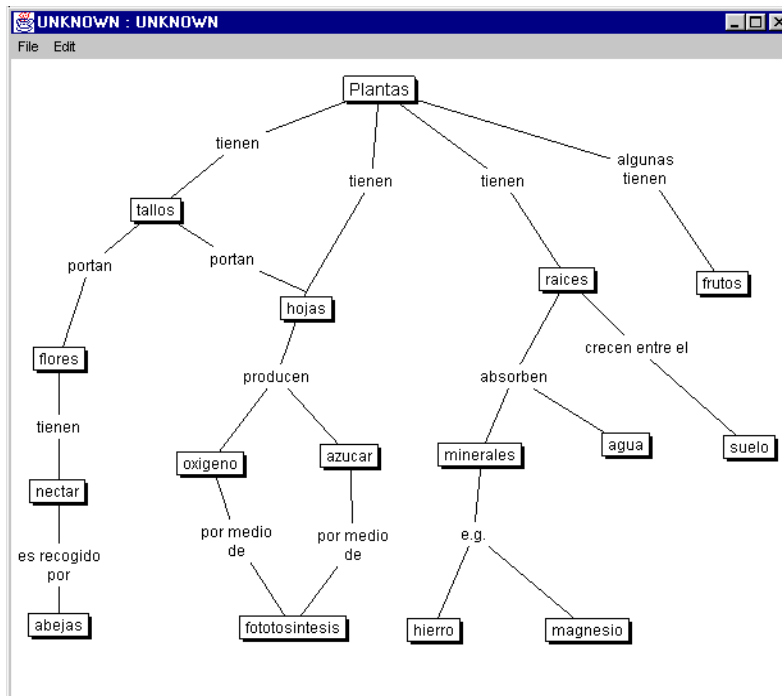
UNKNOWN : UNKNOWN

File Edit

Plantas

tienen

tienen

tienen

algunas tienen

tallos

portan

portan

hojas

raices

frutos

flores

producen

absorben

crecen entre el

tienen

oxigeno

azucar

minerales

agua

suelo

nectar

por medio de

por medio de

e.g.

es recogido por

abejas

fototosintesis

hierro

magnesio